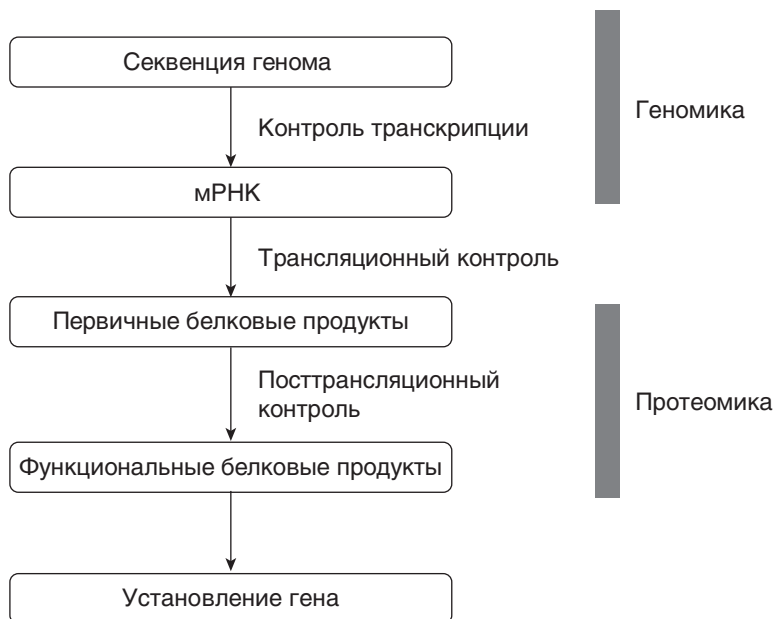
Секвенция генома

Контроль транскрипции

мРНК

Трансляционный контроль

Первичные белковые продукты

Посттрансляционный контроль

Функциональные белковые продукты

Установление гена

Геномика

Протеомика